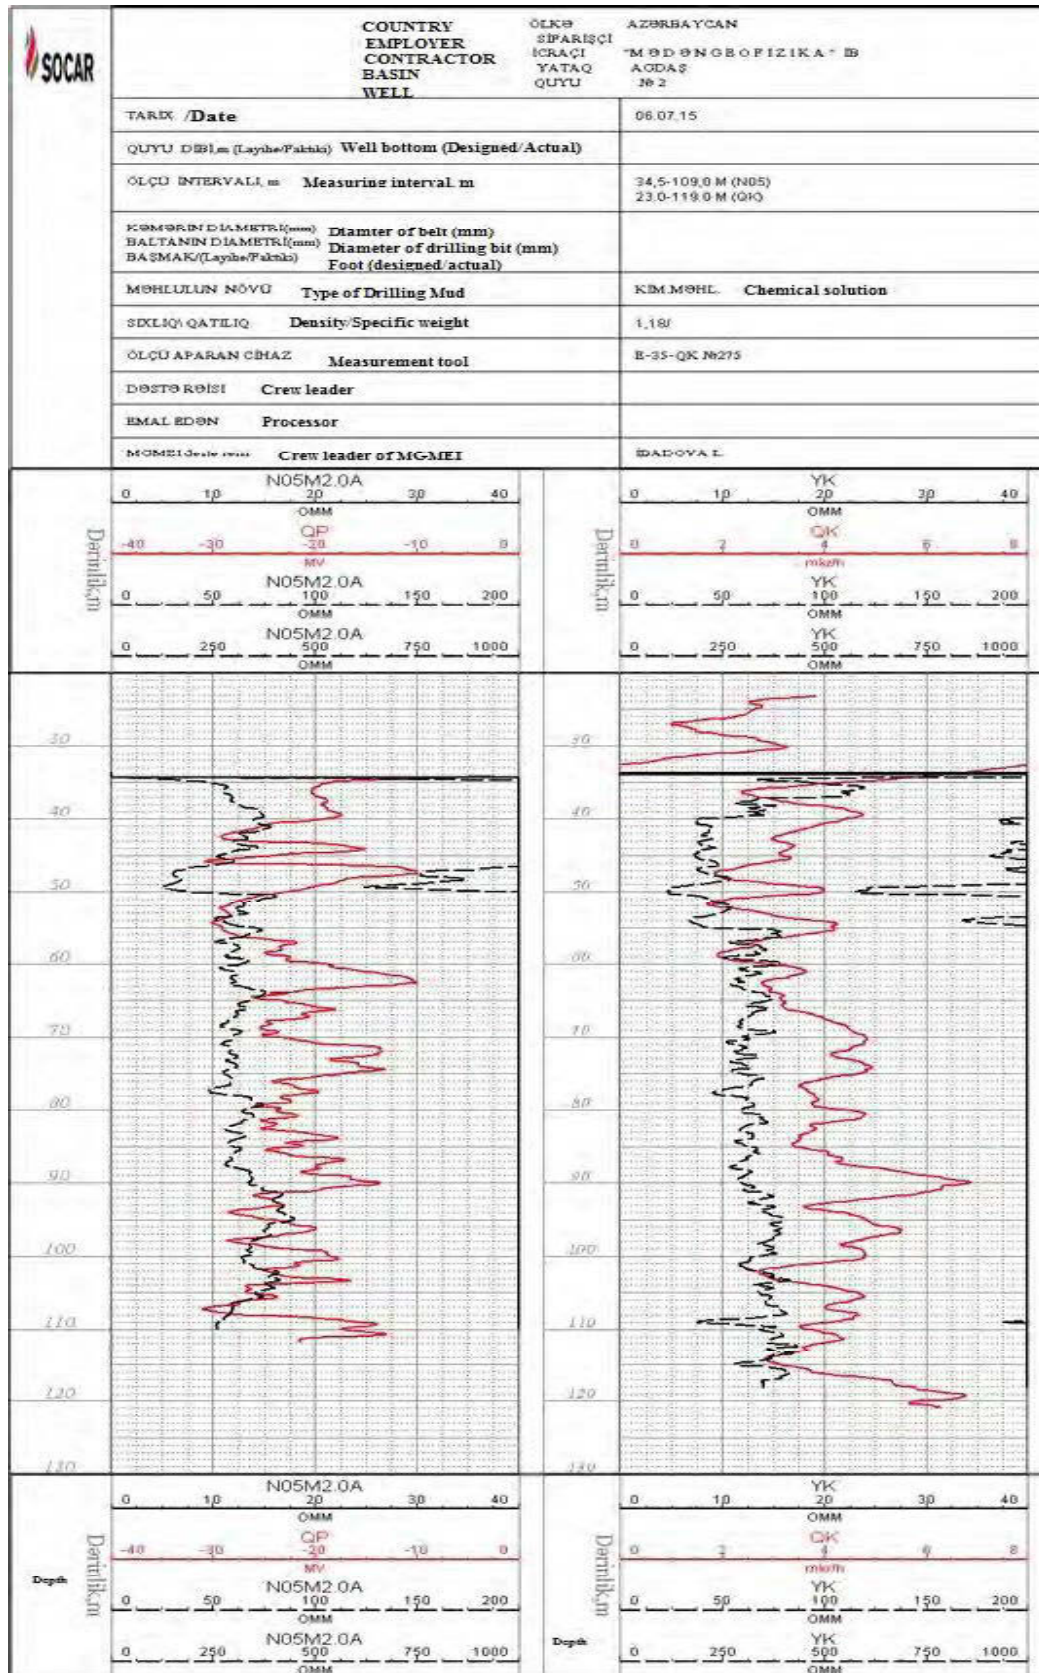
SOCAR

COUNTRY ÖLKƏ AZƏRBAYCAN
EMPLOYER SİFARİŞÇİ
CONTRACTOR İCRAÇI "MƏDƏNGEOFİZİKA" İB
BASIN YATAQ AGDAŞ
WELL QUYU № 2

| | |
|---|---|
| TARIX /Date | 06.07.15 |
| QUYU DIBI,m (Layihe/Faktiki) Well bottom (Designed/Actual) | |
| ÖLÇÜ INTERVALI, m Measuring interval, m | 34,5-109,0 M (N05) 23,0-119,0 M (QK) |
| KƏMƏRIN DIAMETRI(mm) Diamter of belt (mm) BALTANIN DIAMETRI(mm) Diameter of drilling bit (mm) BAŞMAK/(Layihe/Faktiki) Foot (designed/actual) | |
| MƏHLULUN NÖVÜ Type of Drilling Mud | KIM.MƏHL. Chemical solution |
| SIXLIQ\ QATILIQ Density/Specific weight | 1,18/ |
| ÖLÇÜ APARAN CIHAZ Measurement tool | E-35-QK №275 |
| DƏSTƏ RƏISI Crew leader | |
| EMAL EDƏN Processor | |
| MGMEI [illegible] Crew leader of MG-MEI | İDADOVA L. |

Dərinlik,m
N05M2.0A
0 10 20 30 40
OMM
QP
-40 -30 -20 -10 0
MV
N05M2.0A
0 50 100 150 200
OMM
N05M2.0A
0 250 500 750 1000
OMM

Dərinlik,m
YK
0 10 20 30 40
OMM
QK
0 2 4 6 8
mkr/h
YK
0 50 100 150 200
OMM
YK
0 250 500 750 1000
OMM

30 40 50 60 70 80 90 100 110 120 130

30 40 50 60 70 80 90 100 110 120 130

Depth
Dərinlik,m
N05M2.0A
0 10 20 30 40
OMM
QP
-40 -30 -20 -10 0
MV
N05M2.0A
0 50 100 150 200
OMM
N05M2.0A
0 250 500 750 1000
OMM

Dərinlik,m
Depth
YK
0 10 20 30 40
OMM
QK
0 2 4 6 8
mkr/h
YK
0 50 100 150 200
OMM
YK
0 250 500 750 1000
OMM